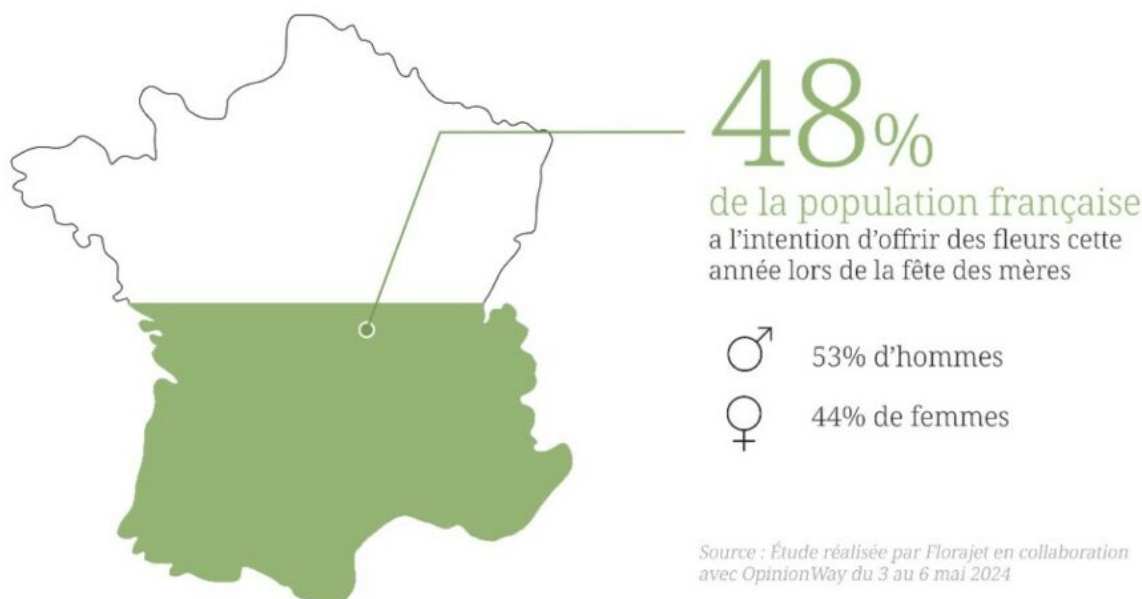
48%

de la population française
a l'intention d'offrir des fleurs cette année lors de la fête des mères

♂ 53% d'hommes

♀ 44% de femmes

Source : Étude réalisée par Florajet en collaboration avec OpinionWay du 3 au 6 mai 2024